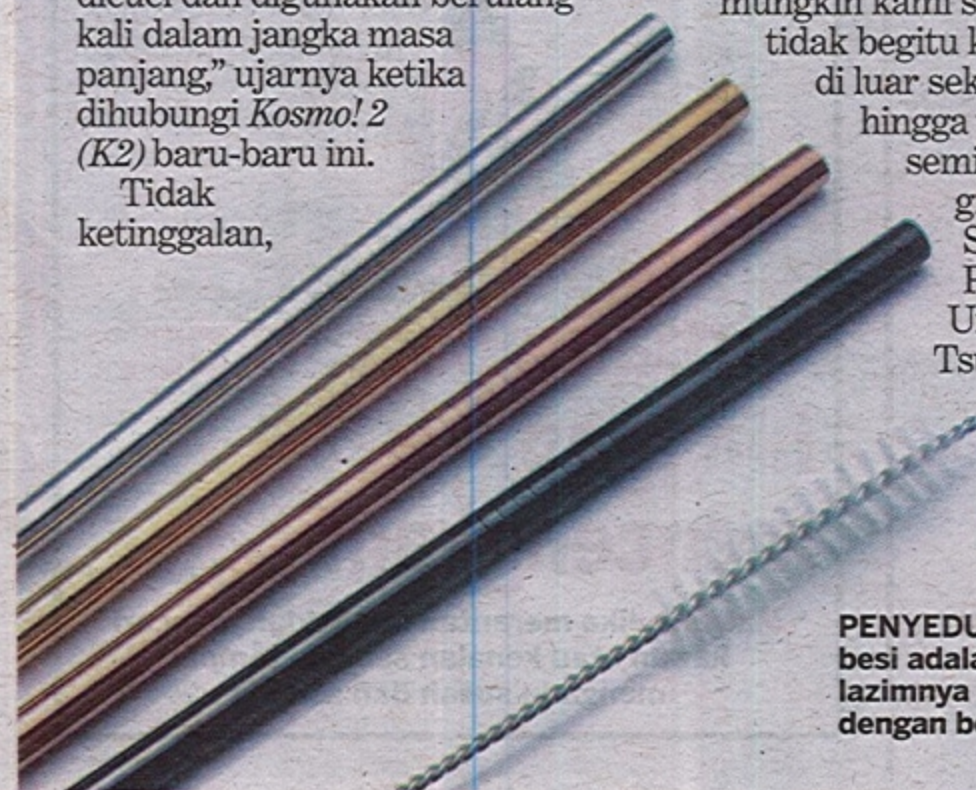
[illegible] dan digunakan berulang kali dalam jangka masa panjang," ujarnya ketika dihubungi *Kosmo! 2 (K2)* baru-baru ini.

Tidak ketinggalan,

mungkin kami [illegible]
tidak begitu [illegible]
di luar sek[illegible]
hingga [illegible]
semi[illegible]
g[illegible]
S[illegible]
F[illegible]
U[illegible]
Ts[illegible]

PENYEDU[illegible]
besi adala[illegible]
lazimnya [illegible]
dengan be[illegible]